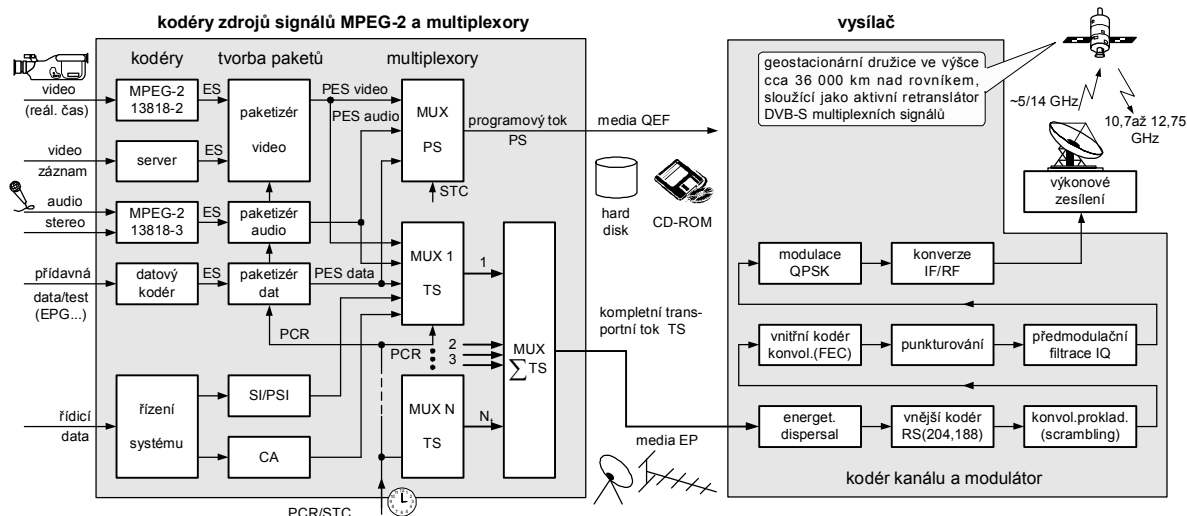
kodéry zdrojů signálů MPEG-2 a multiplexory

vysílač

kodéry

tvorba paketů

multiplexory

video (reál. čas)

MPEG-2 13818-2

ES

paketizér video

PES video

PES audio

MUX PS

programový tok PS

media QEF

video záznam

server

ES

STC

audio stereo

MPEG-2 13818-3

ES

paketizér audio

hard disk

CD-ROM

přídavná data/test (EPG...)

datový kodér

ES

paketizér dat

PES data

MUX 1 TS

1

PCR

PCR

2

3

MUX $\sum$TS

kompletní transportní tok TS

řídicí data

řízení systému

SI/PSI

CA

MUX N TS

N

media EP

PCR/STC

geostacionární družice ve výšce cca 36 000 km nad rovníkem, sloužící jako aktivní retranslátor DVB-S multiplexních signálů

~5/14 GHz

10,7až 12,75 GHz

výkonové zesílení

modulace QPSK

konverze IF/RF

vnitřní kodér konvol.(FEC)

punkturování

předmodulační filtrace IQ

energet. dispersal

vnější kodér RS(204,188)

konvol.proklad. (scrambling)

kodér kanálu a modulátor